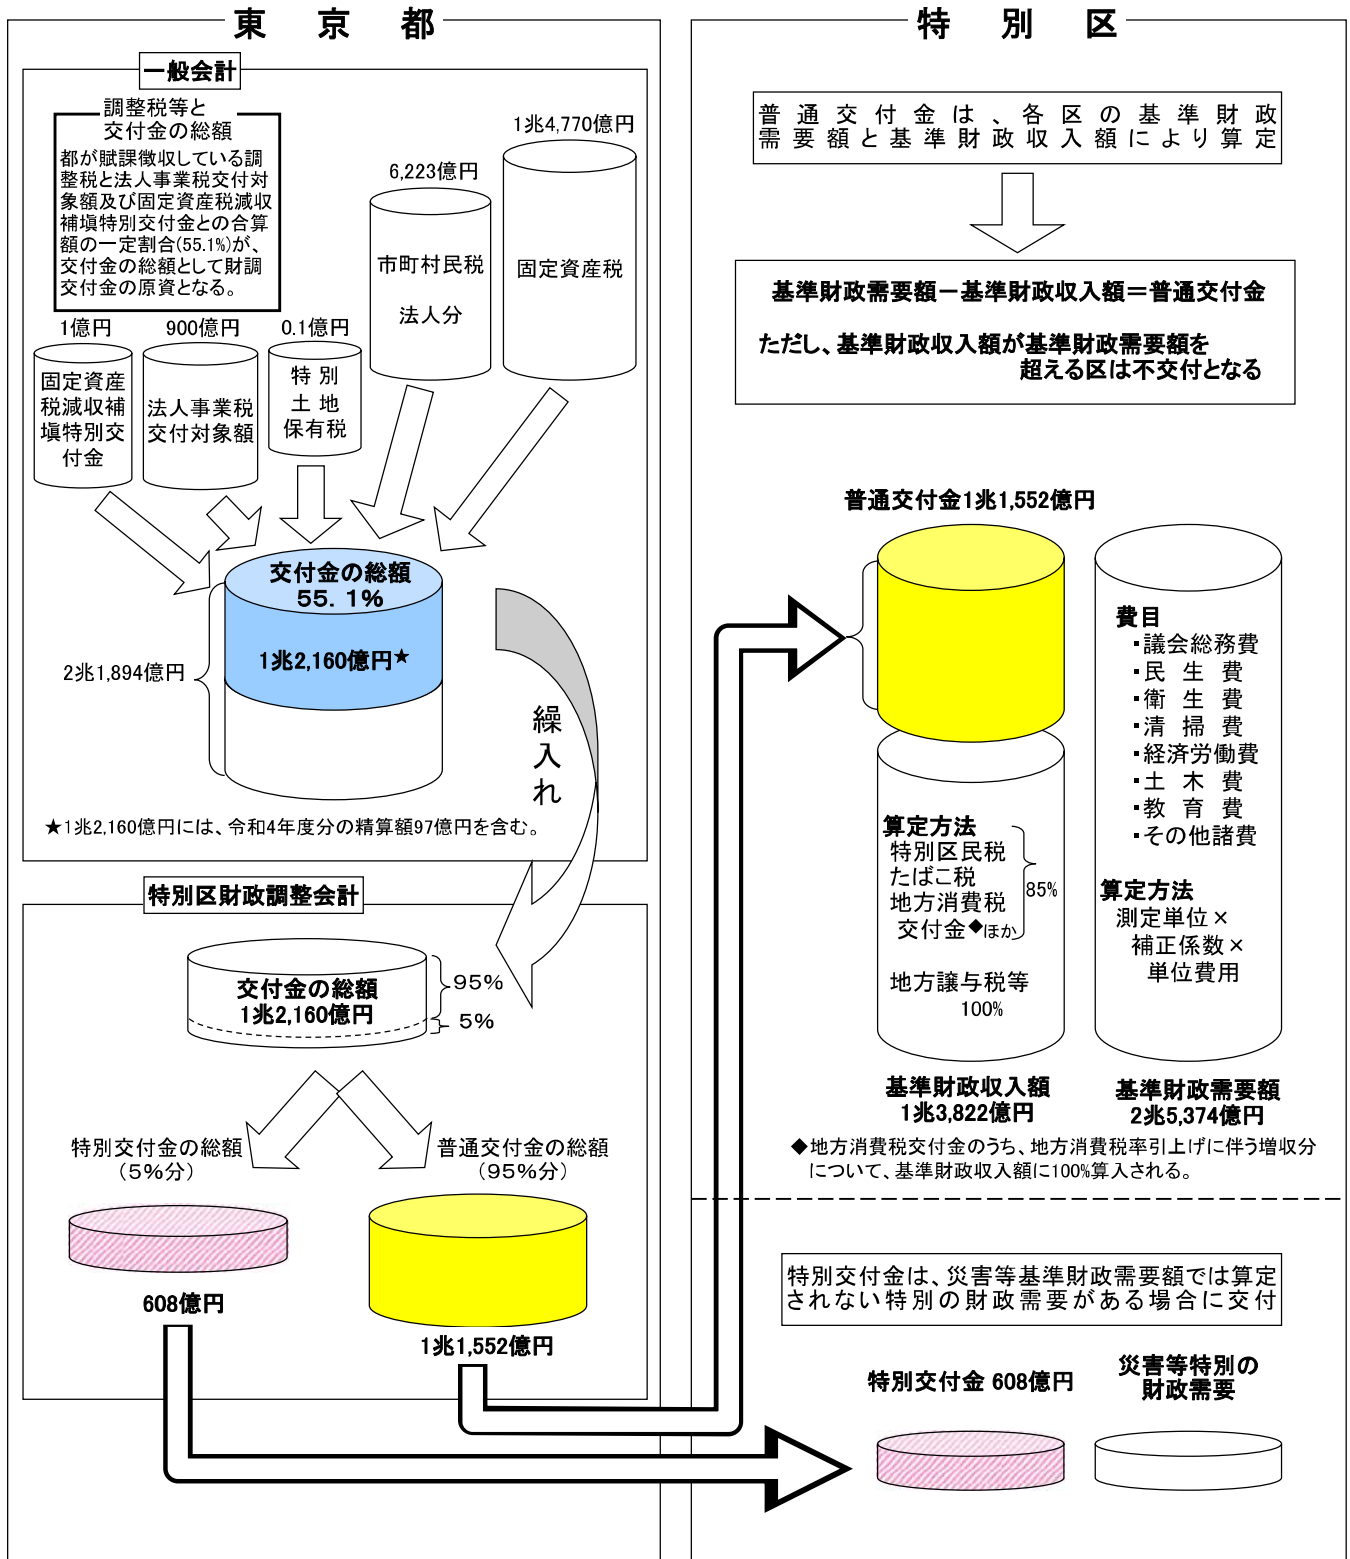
東　京　都

一般会計

調整税等と交付金の総額

都が賦課徴収している調整税と法人事業税交付対象額及び固定資産税減収補填特別交付金との合算額の一定割合(55.1%)が、交付金の総額として財調交付金の原資となる。

1兆4,770億円

6,223億円

市町村民税

法人分

固定資産税

1億円

900億円

0.1億円

固定資産税減収補填特別交付金

法人事業税交付対象額

特別土地保有税

交付金の総額
55．1%

1兆2,160億円★

2兆1,894億円

繰入れ

★1兆2,160億円には、令和4年度分の精算額97億円を含む。

特別区財政調整会計

交付金の総額
1兆2,160億円

95%

5%

特別交付金の総額
（5%分）

普通交付金の総額
（95%分）

608億円

1兆1,552億円

特　別　区

普通交付金は、各区の基準財政需要額と基準財政収入額により算定

基準財政需要額－基準財政収入額＝普通交付金

ただし、基準財政収入額が基準財政需要額を超える区は不交付となる

普通交付金1兆1,552億円

費目
・議会総務費
・民生費
・衛生費
・清掃費
・経済労働費
・土木費
・教育費
・その他諸費

算定方法
特別区民税
たばこ税
地方消費税交付金◆ほか
85%

地方譲与税等
100%

算定方法
測定単位×
補正係数×
単位費用

基準財政収入額
1兆3,822億円

基準財政需要額
2兆5,374億円

◆地方消費税交付金のうち、地方消費税率引上げに伴う増収分について、基準財政収入額に100%算入される。

特別交付金は、災害等基準財政需要額では算定されない特別の財政需要がある場合に交付

特別交付金 608億円

災害等特別の財政需要